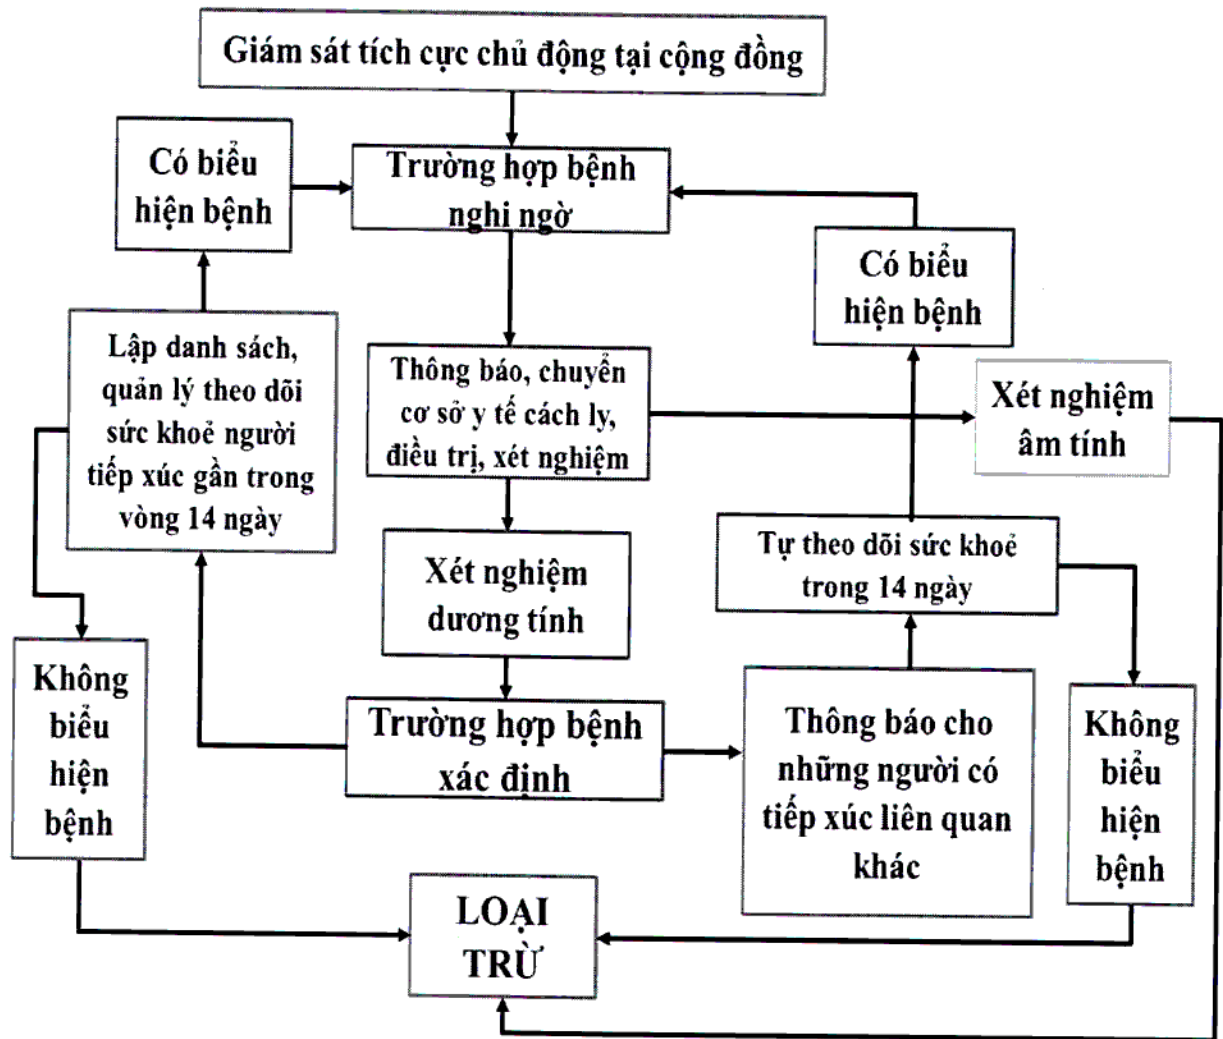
Giám sát tích cực chủ động tại cộng đồng

Có biểu hiện bệnh

Trường hợp bệnh nghi ngờ

Có biểu hiện bệnh

Lập danh sách, quản lý theo dõi sức khoẻ người tiếp xúc gần trong vòng 14 ngày

Thông báo, chuyển cơ sở y tế cách ly, điều trị, xét nghiệm

Xét nghiệm âm tính

Xét nghiệm dương tính

Tự theo dõi sức khoẻ trong 14 ngày

Không biểu hiện bệnh

Trường hợp bệnh xác định

Thông báo cho những người có tiếp xúc liên quan khác

Không biểu hiện bệnh

LOẠI TRỪ